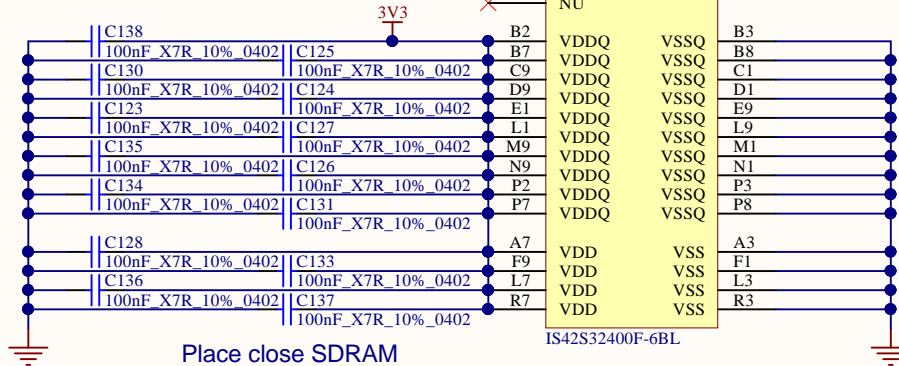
3V3

NU

C138
100nF_X7R_10%_0402
C125
100nF_X7R_10%_0402
C130
100nF_X7R_10%_0402
C124
100nF_X7R_10%_0402
C123
100nF_X7R_10%_0402
C127
100nF_X7R_10%_0402
C135
100nF_X7R_10%_0402
C126
100nF_X7R_10%_0402
C134
100nF_X7R_10%_0402
C131
100nF_X7R_10%_0402
C128
100nF_X7R_10%_0402
C133
100nF_X7R_10%_0402
C136
100nF_X7R_10%_0402
C137
100nF_X7R_10%_0402

| B2 | VDDQ | VSSQ | B3 |
|---|---|---|---|
| B7 | VDDQ | VSSQ | B8 |
| C9 | VDDQ | VSSQ | C1 |
| D9 | VDDQ | VSSQ | D1 |
| E1 | VDDQ | VSSQ | E9 |
| L1 | VDDQ | VSSQ | L9 |
| M9 | VDDQ | VSSQ | M1 |
| N9 | VDDQ | VSSQ | N1 |
| P2 | VDDQ | VSSQ | P3 |
| P7 | VDDQ | VSSQ | P8 |
| A7 | VDD | VSS | A3 |
| F9 | VDD | VSS | F1 |
| L7 | VDD | VSS | L3 |
| R7 | VDD | VSS | R3 |

IS42S32400F-6BL

Place close SDRAM